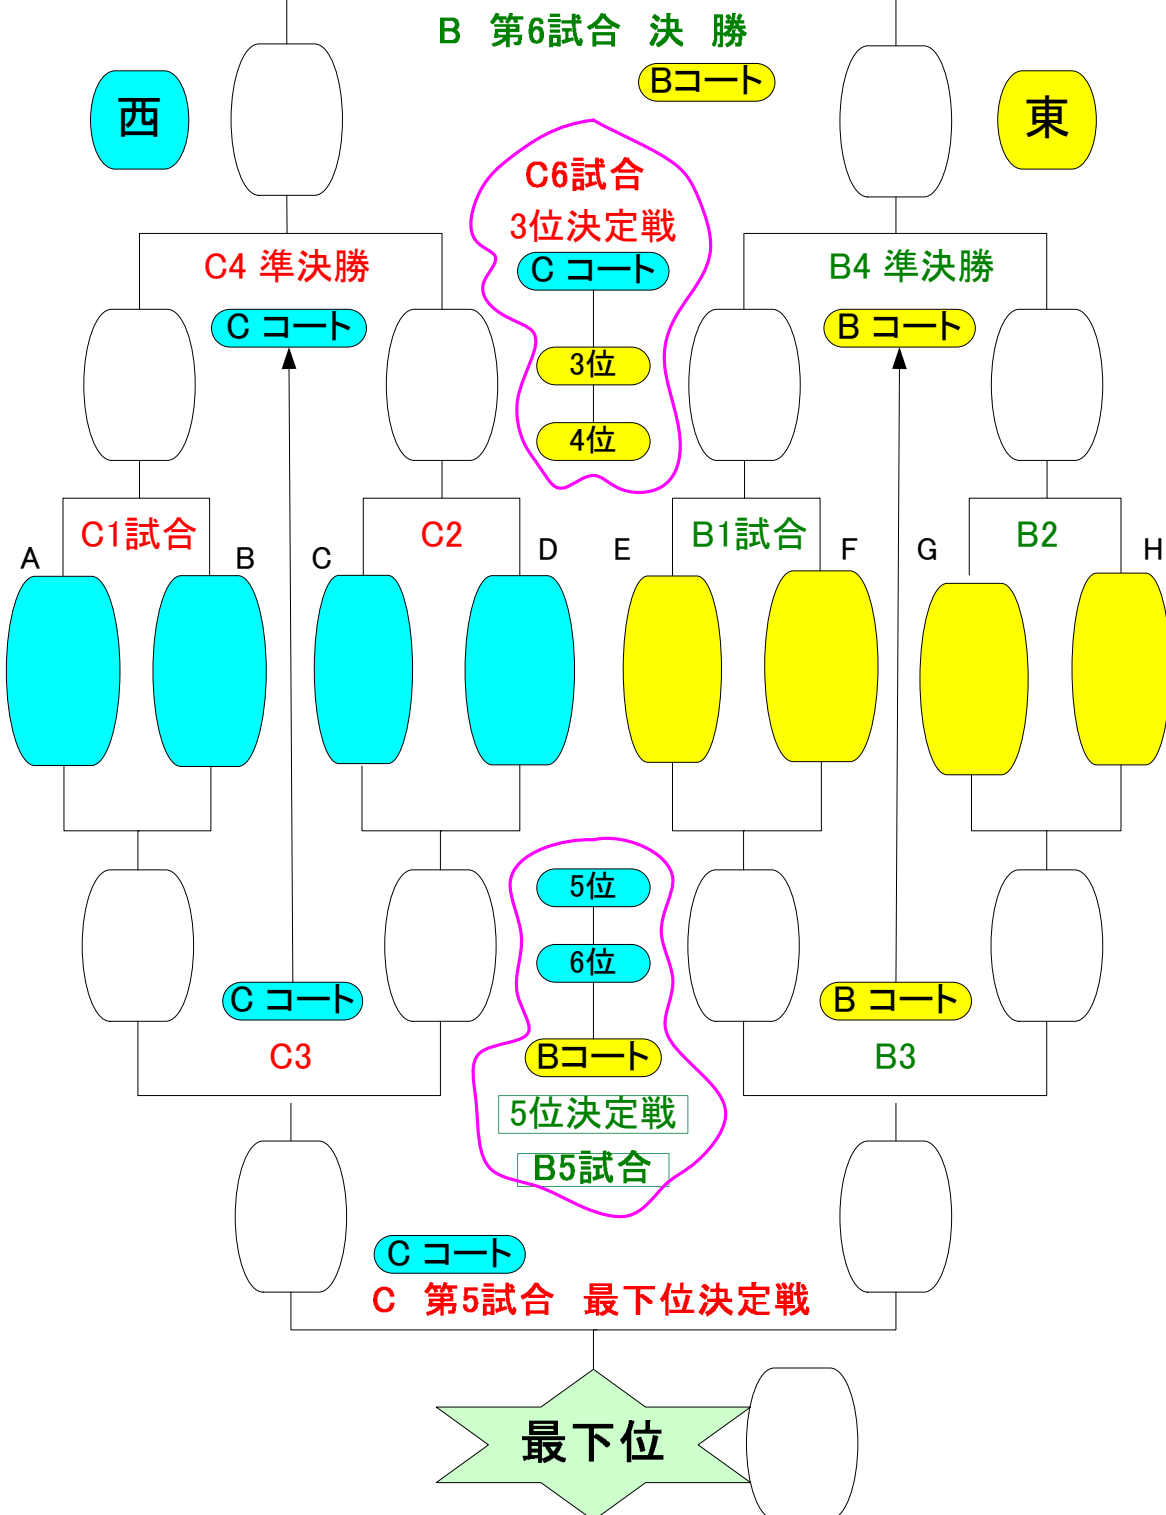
B 第6試合 決 勝

Bコート

西

東

C6試合
3位決定戦
C コート

3位

4位

C4 準決勝

C コート

B4 準決勝

B コート

C1試合

C2

B1試合

B2

A

B

C

D

E

F

G

H

5位

6位

C コート

B コート

C3

Bコート

B3

5位決定戦

B5試合

C コート

C 第5試合 最下位決定戦

最下位